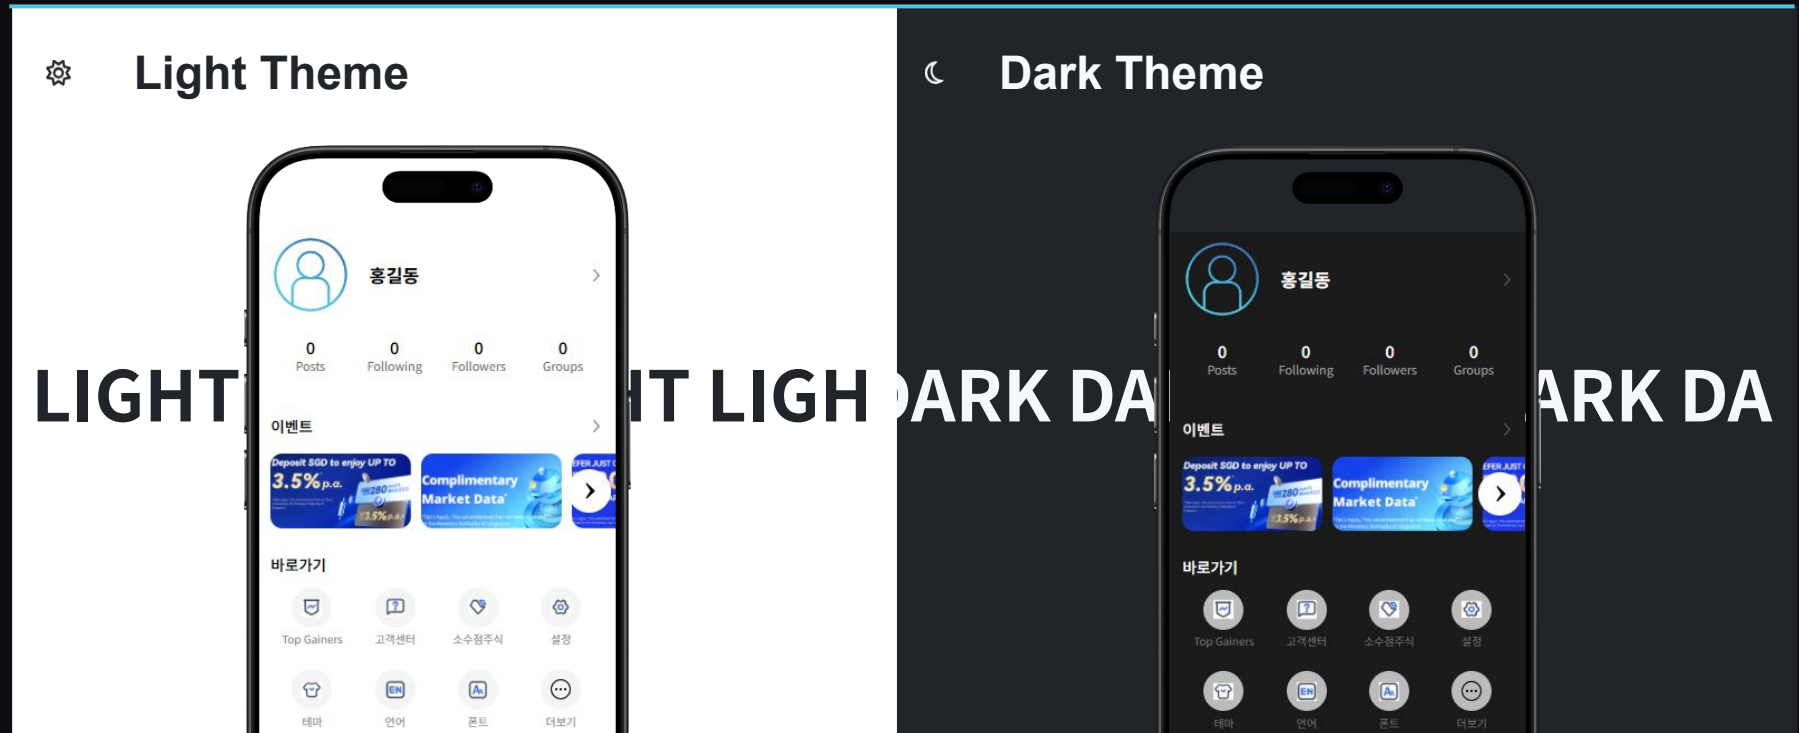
Light Theme

LIGHT

홍길동

0 Posts 0 Following 0 Followers 0 Groups

이벤트

Deposit SGD to enjoy UP TO 3.5% p.a.

Complimentary Market Data

바로가기

Top Gainers 고객센터 소수점주식 설정

테마 언어 폰트 더보기

IT LIGH

Dark Theme

ARK DA

홍길동

0 Posts 0 Following 0 Followers 0 Groups

이벤트

Deposit SGD to enjoy UP TO 3.5% p.a.

Complimentary Market Data

바로가기

Top Gainers 고객센터 소수점주식 설정

테마 언어 폰트 더보기

ARK DA